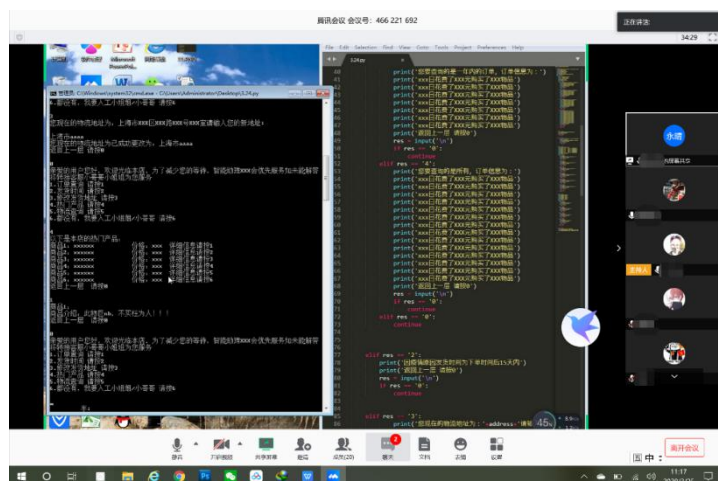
腾讯会议 会议号: 466 221 692

正在讲话:

34:29

管理员: C:\Windows\system32\cmd.exe - C:\Users\Administrator\Desktop\124.py

6.都没有，我要人工小姐姐小哥哥 请按6

您现在的地址为: 上海市xxx区xxx路xxx号xxx室请输入您的新地址:

上海市xxxx
您现在的新地址为已成功更改为: 上海市xxxx
返回上一层 请按0

亲爱的用户您好，欢迎光临本店。为了减少您的等待，智能助理xxx会优先服务为你解答
1.订单查询 请按1
2.快递信息 请按2
3.更改收货地址 请按3
4.优惠券 请按4
5.热卖推荐 请按5
6.都没有，我要人工小姐姐小哥哥 请按6

以下是本店的热门产品:

返回上一层 请按0

返回上一层 请按0

亲爱的用户您好，欢迎光临本店。为了减少您的等待，智能助理xxx会优先服务为你解答
1.订单查询 请按1
2.快递信息 请按2
3.更改收货地址 请按3
4.优惠券 请按4
5.热卖推荐 请按5
6.都没有，我要人工小姐姐小哥哥 请按6

124.py

print('返回上一层 请按0')
res = input('\n')
if res == '0':
continue
elif res == '4':
print('您要查询的是所有订单 订单信息为: ')
print('xxx已购买了xxx元购买了xxx物品')
print('xxx已购买了xxx元购买了xxx物品')
print('xxx已购买了xxx元购买了xxx物品')
print('xxx已购买了xxx元购买了xxx物品')
print('返回上一层 请按0')
res = input('\n')
if res == '0':
continue
elif res == '0':
continue

elif res == '2':
print('您的快递将在3日内发出')
print('返回上一层 请按0')
res = input('\n')
if res == '0':
continue

elif res == '3':
print('您现在的地址为: '+address+'请输

45%

静音 打开视频 共享屏幕 邀请 成员(20) 聊天 文档 表情 设置 离开会议

11:17